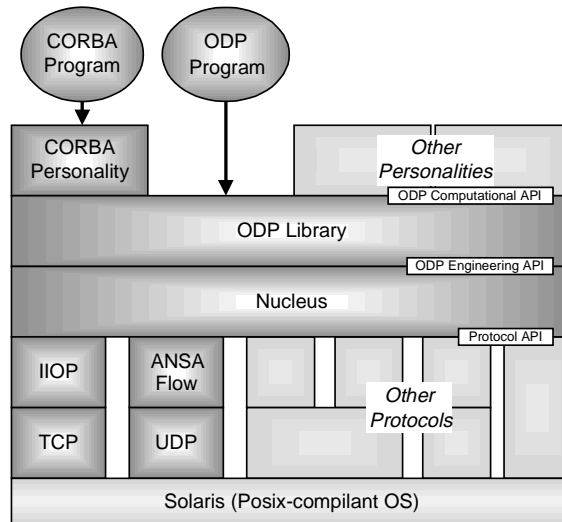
CORBA Program

ODP Program

CORBA Personality

Other Personalities

ODP Computational API

ODP Library

ODP Engineering API

Nucleus

Protocol API

IIOP

ANSA Flow

Other Protocols

TCP

UDP

Solaris (Posix-compilant OS)